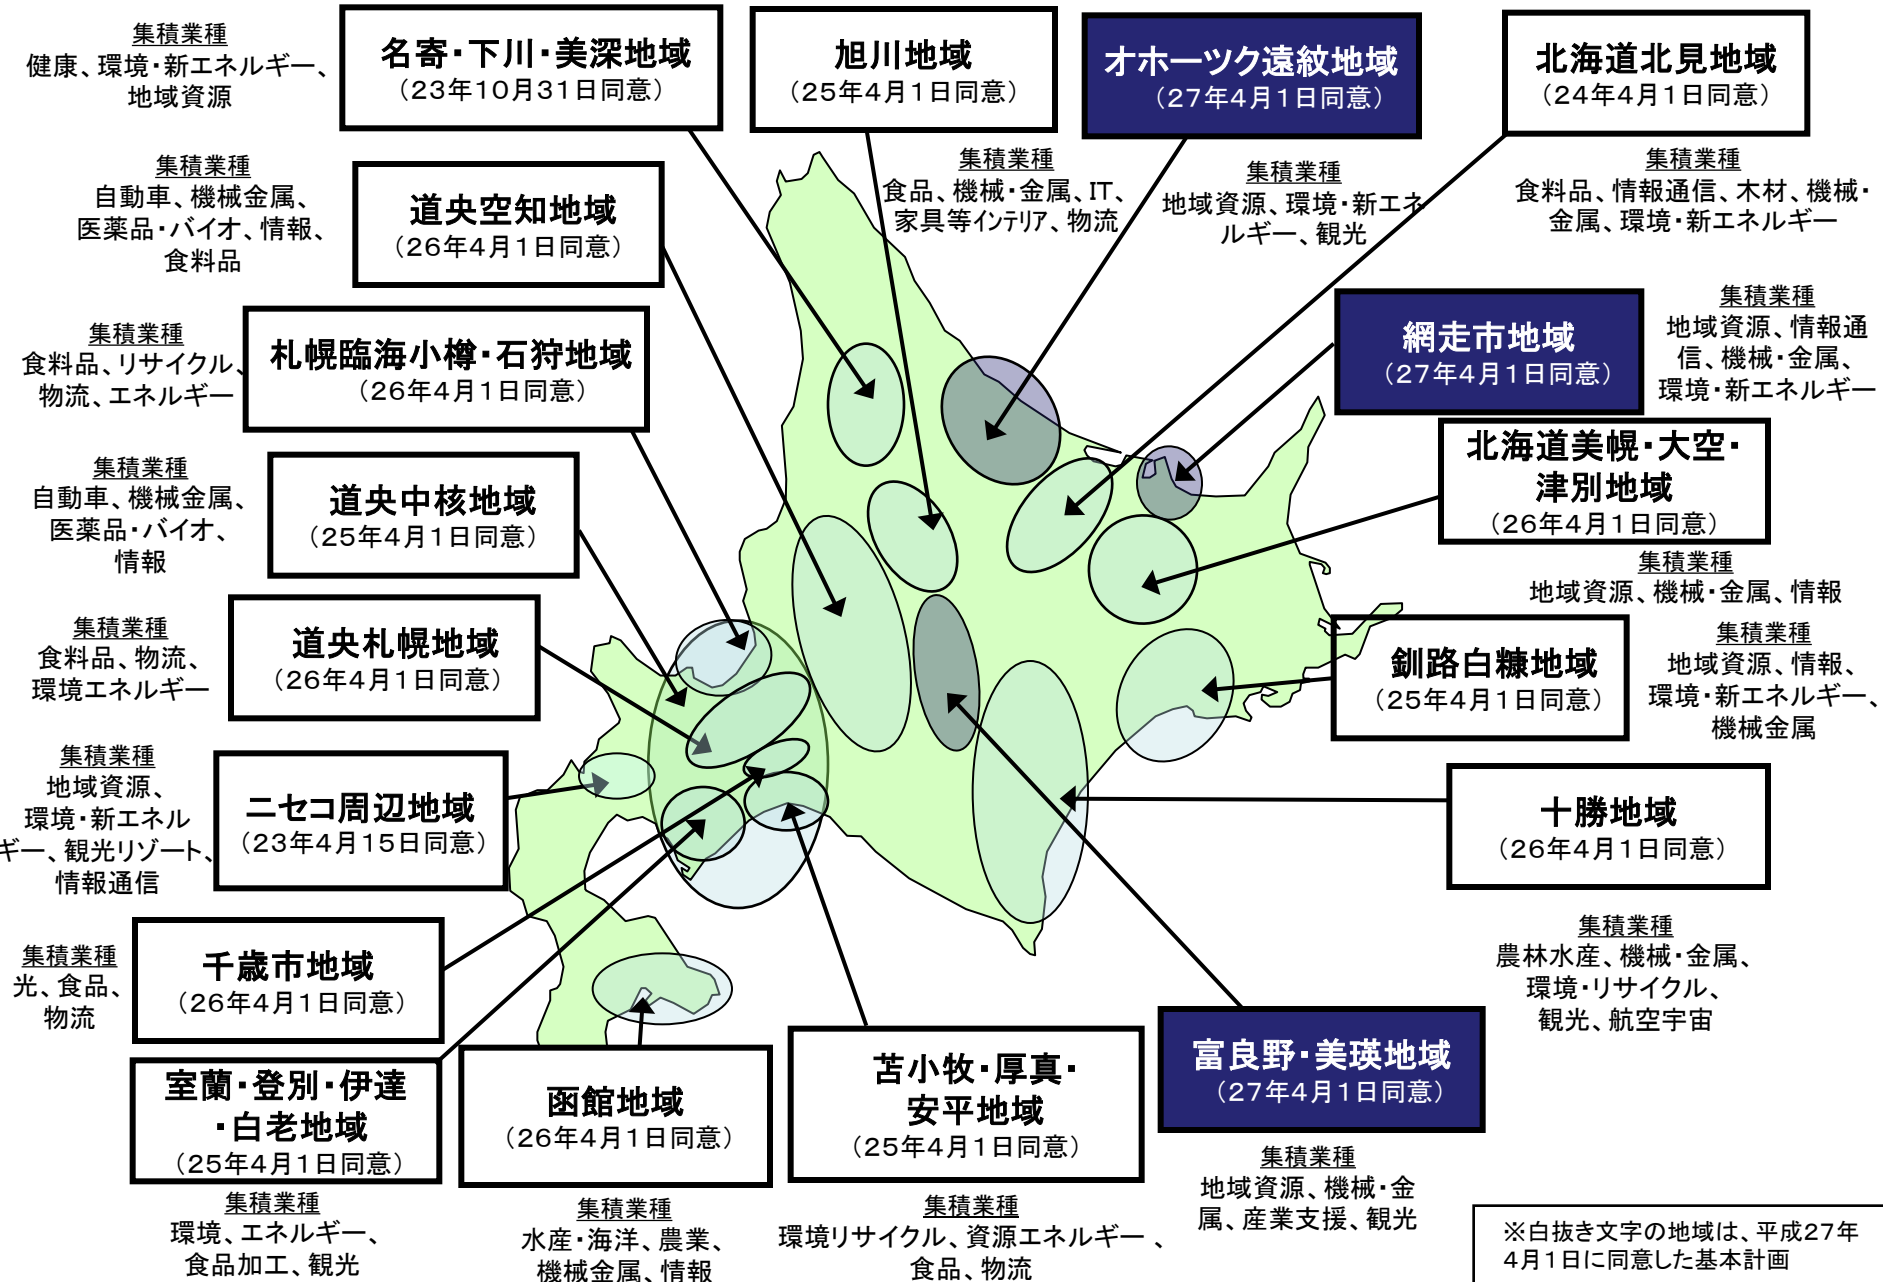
集積業種
健康、環境・新エネルギー、地域資源

名寄・下川・美深地域
（23年10月31日同意）

旭川地域
（25年4月1日同意）

オホーツク遠紋地域
（27年4月1日同意）

北海道北見地域
（24年4月1日同意）

集積業種
自動車、機械金属、医薬品・バイオ、情報、食料品

道央空知地域
（26年4月1日同意）

集積業種
食品、機械・金属、IT、家具等インテリア、物流

集積業種
地域資源、環境・新エネルギー、観光

集積業種
食料品、情報通信、木材、機械・金属、環境・新エネルギー

集積業種
食料品、リサイクル、物流、エネルギー

札幌臨海小樽・石狩地域
（26年4月1日同意）

網走市地域
（27年4月1日同意）

集積業種
地域資源、情報通信、機械・金属、環境・新エネルギー

集積業種
自動車、機械金属、医薬品・バイオ、情報

道央中核地域
（25年4月1日同意）

北海道美幌・大空・津別地域
（26年4月1日同意）

集積業種
地域資源、機械・金属、情報

集積業種
食料品、物流、環境エネルギー

道央札幌地域
（26年4月1日同意）

釧路白糠地域
（25年4月1日同意）

集積業種
地域資源、情報、環境・新エネルギー、機械金属

集積業種
地域資源、環境・新エネルギー、観光リゾート、情報通信

ニセコ周辺地域
（23年4月15日同意）

十勝地域
（26年4月1日同意）

集積業種
光、食品、物流

千歳市地域
（26年4月1日同意）

集積業種
農林水産、機械・金属、環境・リサイクル、観光、航空宇宙

室蘭・登別・伊達・白老地域
（25年4月1日同意）

函館地域
（26年4月1日同意）

苫小牧・厚真・安平地域
（25年4月1日同意）

富良野・美瑛地域
（27年4月1日同意）

集積業種
環境、エネルギー、食品加工、観光

集積業種
水産・海洋、農業、機械金属、情報

集積業種
環境リサイクル、資源エネルギー 、食品、物流

集積業種
地域資源、機械・金属、産業支援、観光

※白抜き文字の地域は、平成27年4月1日に同意した基本計画